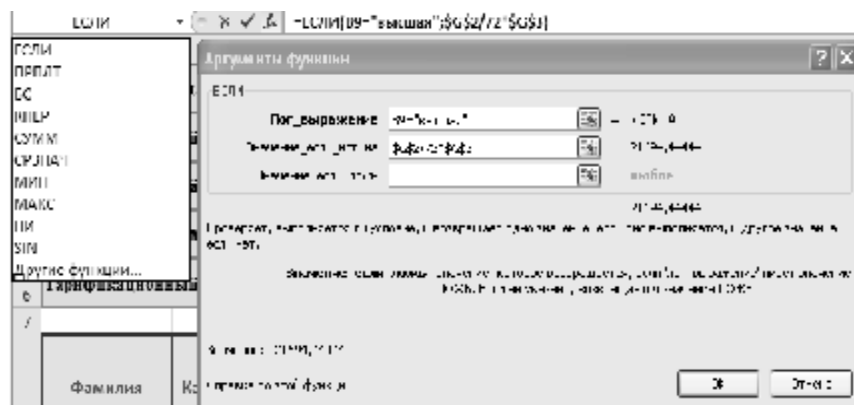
ЕСЛИ

=ЕСЛИ(D9="высшая";$G$2/72*$G$3)

ЕСЛИ
ПРПЛТ
БС
ПЛПР
СУММ
СРЗНАЧ
МИН
МАКС
ПИ
SIN
Другие функции...

Аргументы функции

ЕСЛИ

Лог_выражение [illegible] = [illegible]

Значение_если_истина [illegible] = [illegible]

Значение_если_ложь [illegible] = любое

= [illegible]

Проверяет, выполняется ли условие, и возвращает одно значение, если оно выполняется, и другое значение, если нет.

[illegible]

Значение: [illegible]

Справка по этой функции

ОК

Отмена

Тарификационный

Фамилия

Ка